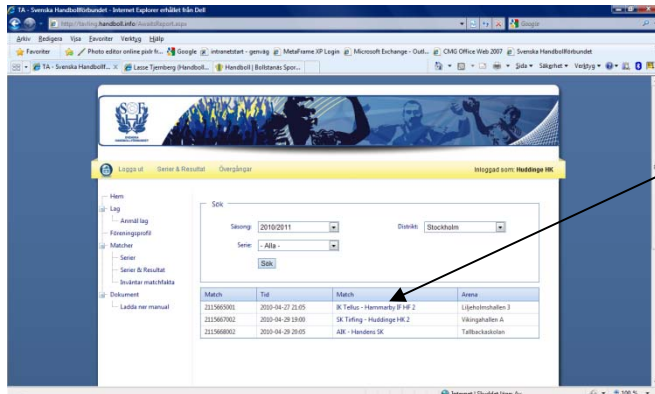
TA - Svenska Handbollförbundet - Internet Explorer erhållet från Dell

http://tasking.handboll.info/AwaitReport.aspx

Google

Arkiv Redigera Visa Favoriter Verktyg Hjälp

Favoriter Photo editor online pixlr.fr... Google intranetstart - genväg MetaFrame XP Login Microsoft Exchange - Outl... CMG Office Web 2007 Svenska Handbollförbundet

TA - Svenska Handbollf... Lasse Tjernberg (Handboll... Handboll | Bollstanäs Spor...

Sida Säkerhet Verktyg

Logga ut Serier & Resultat Övergångar

Inloggad som: Huddinge HK

Hem
Lag
Anmäl lag
Föreningsprofil
Matcher
Serier
Serier & Resultat
Inväntar matchfakta
Dokument
Ladda ner manual

Sök

Säsong: 2010/2011

Distrikt: Stockholm

Serie: - Alla -

Sök

| Match | Tid | Match | Arena |
|---|---|---|---|
| 2115665001 | 2010-04-27 21:05 | IK Tellus - Hammarby IF HF 2 | Liljeholmshallen 3 |
| 2115667002 | 2010-04-29 19:00 | SK Tirfing - Huddinge HK 2 | Vikingahallen A |
| 2115668002 | 2010-04-29 20:05 | AIK - Handens SK | Tallbackaskolan |

Internet | Skyddat läge: Av

100 %